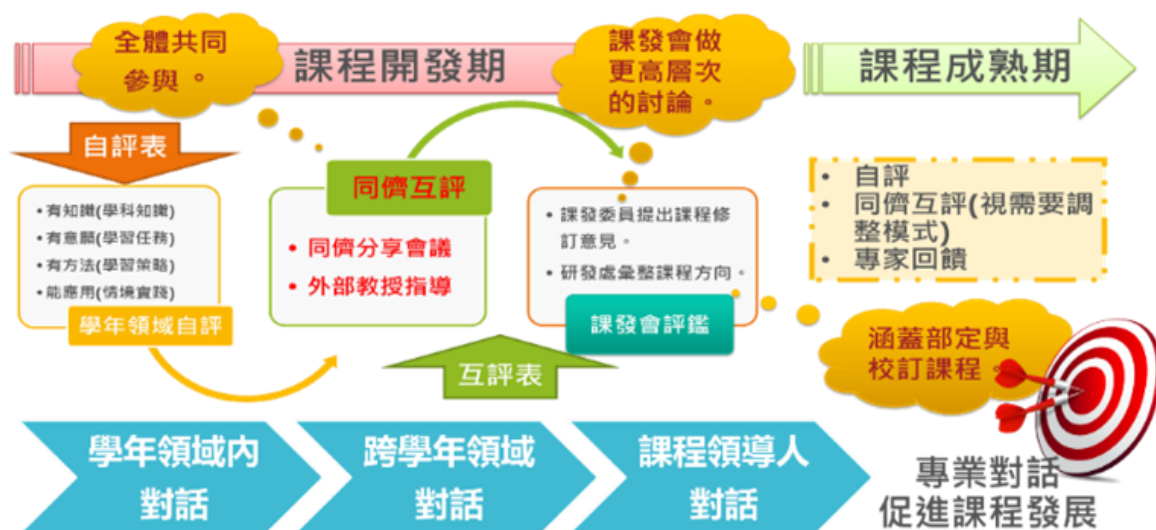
全體共同參與。

課程開發期

課發會做更高層次的討論。

課程成熟期

自評表

• 有知識(學科知識)
• 有意願(學習任務)
• 有方法(學習策略)
• 能應用(情境實踐)

學年領域自評

同儕互評

• 同儕分享會議
• 外部教授指導

• 課發委員提出課程修訂意見。
• 研發處彙整課程方向。

課發會評鑑

互評表

• 自評
• 同儕互評(視需要調整模式)
• 專家回饋

涵蓋部定與校訂課程

學年領域內對話

跨學年領域對話

課程領導人對話

專業對話促進課程發展